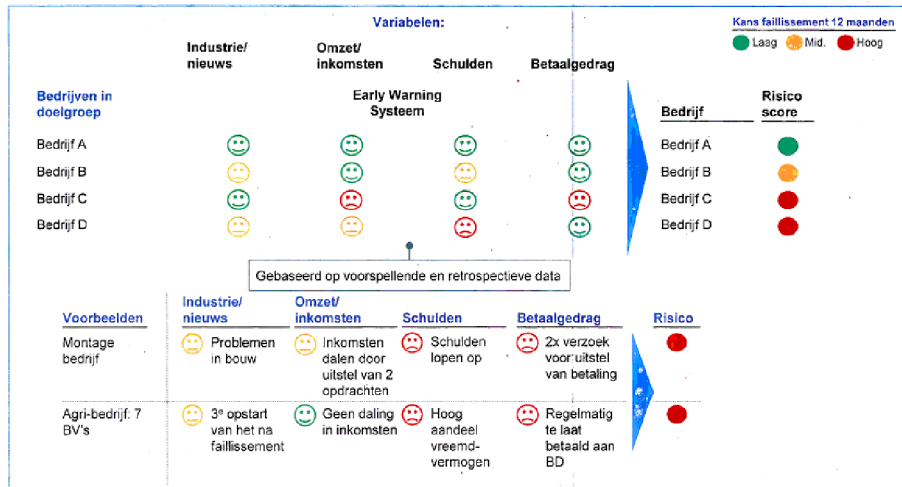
Variabelen:

Kans faillissement 12 maanden

Laag Mid. Hoog

Industrie/ nieuws

Omzet/ inkomsten

Schulden

Betaalgedrag

Bedrijven in doelgroep

Early Warning Systeem

Bedrijf

Risico score

Bedrijf A

Bedrijf B

Bedrijf C

Bedrijf D

Bedrijf A

Bedrijf B

Bedrijf C

Bedrijf D

Gebaseerd op voorspellende en retrospectieve data

| Voorbeelden | Industrie/ nieuws | Omzet/ inkomsten | Schulden | Betaalgedrag | Risico |
|---|---|---|---|---|---|
| Montage bedrijf | Problemen in bouw | Inkomsten dalen door uitstel van 2 opdrachten | Schulden lopen op | 2x verzoek voor uitstel van betaling | |
| Agri-bedrijf: 7 BV's | 3$^{e}$ opstart van het na faillissement | Geen daling in inkomsten | Hoog aandeel vreemd-vermogen | Regelmatig te laat betaald aan BD | |